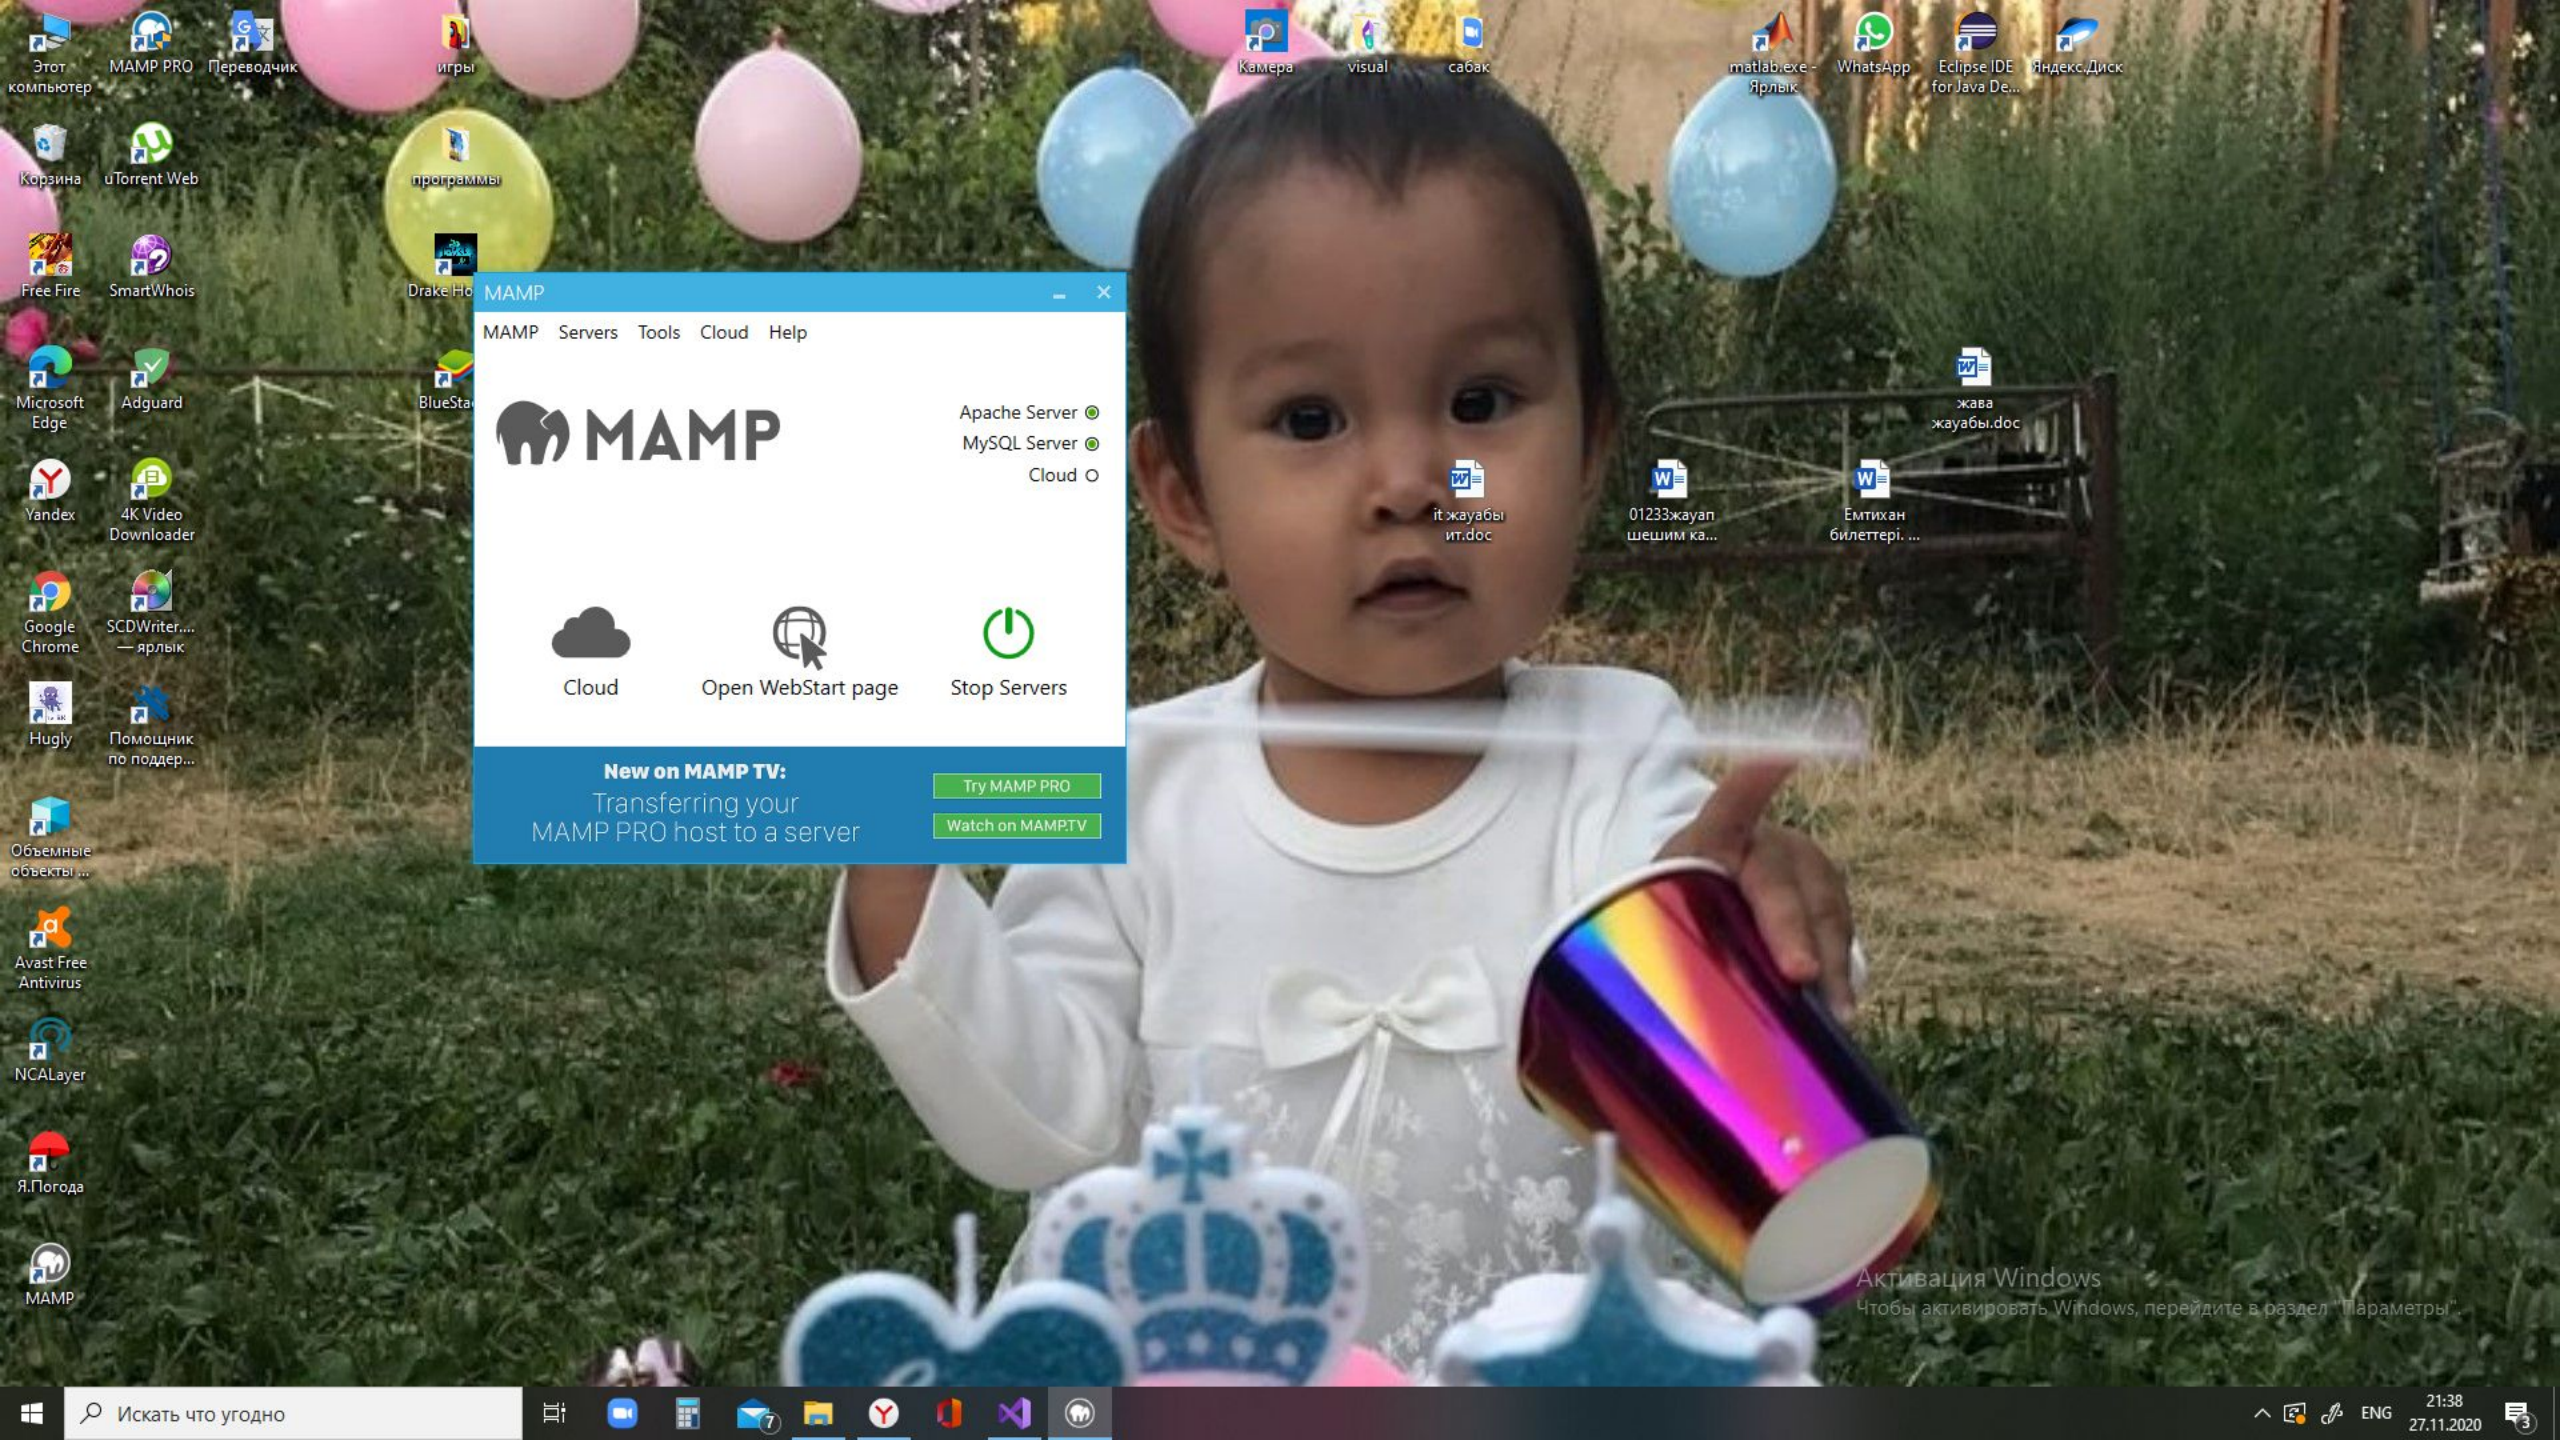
Этот компьютер
MAMP PRO
Переводчик
игры
Камера
visual
сабак
matlab.exe - Ярлык
WhatsApp
Eclipse IDE for Java De...
Яндекс.Диск

Корзина
uTorrent Web
программы

Free Fire
SmartWhois
Drake Ho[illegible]

Microsoft Edge
Adguard
BlueSta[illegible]

Yandex
4K Video Downloader

Google Chrome
SCDWriter... — ярлык

Hugly
Помощник по поддер...

Объемные объекты ...

Avast Free Antivirus

NCALayer

Я.Погода

MAMP

MAMP
MAMP Servers Tools Cloud Help
MAMP
Apache Server
MySQL Server
Cloud
Cloud
Open WebStart page
Stop Servers
New on MAMP TV:
Transferring your MAMP PRO host to a server
Try MAMP PRO
Watch on MAMP.TV

жава жауабы.doc
it жауабы ит.doc
01233жауап шешим ка...
Емтихан билеттері. ...

Активация Windows
Чтобы активировать Windows, перейдите в раздел "Параметры".

Искать что угодно
7
ENG
21:38
27.11.2020
3